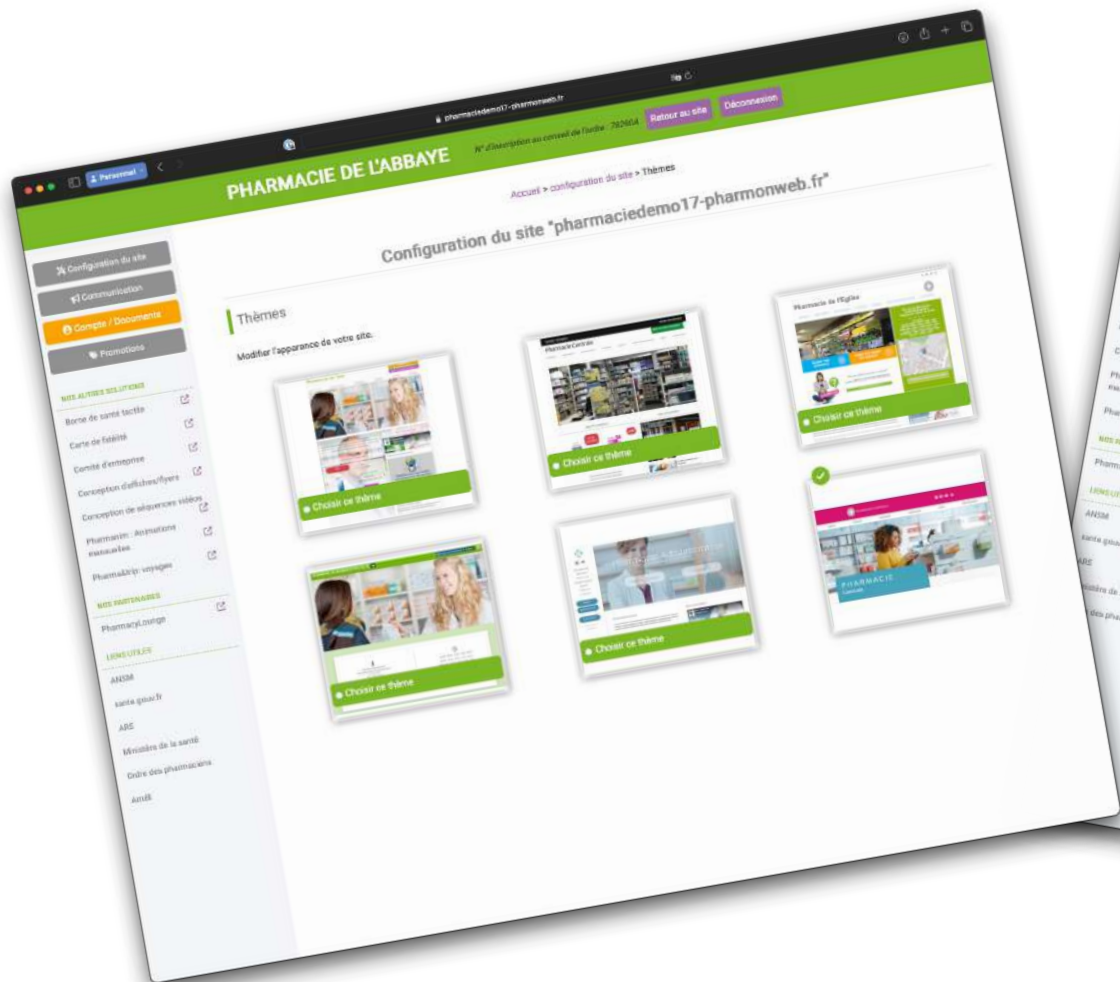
Personnel

pharmaciedemo17-pharmonweb.fr

PHARMACIE DE L'ABBAYE

N° d'inscription au conseil de l'ordre : 792604

Retour au site

Déconnexion

Accueil > configuration du site > Thèmes

Configuration du site "pharmaciedemo17-pharmonweb.fr"

Configuration du site

Communication

Compte / Documents

Promotions

NOS AUTRES SOLUTIONS

Borne de santé tactile

Carte de fidélité

Comité d'entreprise

Conception d'affiches/flyers

Conception de séquences vidéos

Pharmanim : Animations mensuelles

Pharma&trip: voyages

NOS PARTENAIRES

PharmacyLounge

LIENS UTILES

ANSM

santé.gouv.fr

ARS

Ministère de la santé

Ordre des pharmaciens

AmeLi

Thèmes

Modifier l'apparence de votre site.

Pharmacie Centrale

Pharmacie de l'Eglise

Choisir ce thème

Choisir ce thème

Choisir ce thème

Choisir ce thème

Choisir ce thème

PHARMACIE
Centrale